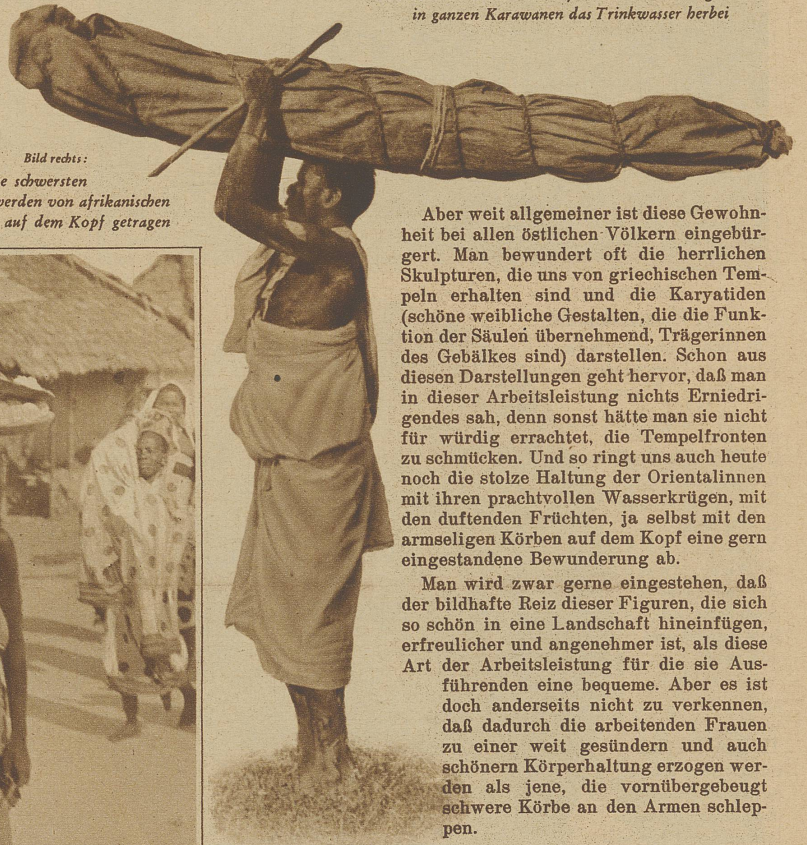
in ganzen Karawanen das Trinkwasser herbei

Bild rechts:
e schwersten
werden von afrikanischen
auf dem Kopf getragen

Aber weit allgemeiner ist diese Gewohnheit bei allen östlichen Völkern eingebürgert. Man bewundert oft die herrlichen Skulpturen, die uns von griechischen Tempeln erhalten sind und die Karyatiden (schöne weibliche Gestalten, die die Funktion der Säulen übernehmend, Trägerinnen des Gebälkes sind) darstellen. Schon aus diesen Darstellungen geht hervor, daß man in dieser Arbeitsleistung nichts Erniedrigendes sah, denn sonst hätte man sie nicht für würdig erachtet, die Tempelfronten zu schmücken. Und so ringt uns auch heute noch die stolze Haltung der Orientalinnen mit ihren prachtvollen Wasserkrügen, mit den duftenden Früchten, ja selbst mit den armseligen Körben auf dem Kopf eine gern eingestandene Bewunderung ab.

Man wird zwar gerne eingestehen, daß der bildhafte Reiz dieser Figuren, die sich so schön in eine Landschaft hineinfügen, erfreulicher und angenehmer ist, als diese Art der Arbeitsleistung für die sie Ausführenden eine bequeme. Aber es ist doch anderseits nicht zu verkennen, daß dadurch die arbeitenden Frauen zu einer weit gesündern und auch schönern Körperhaltung erzogen werden als jene, die vornübergebeugt schwere Körbe an den Armen schleppen.